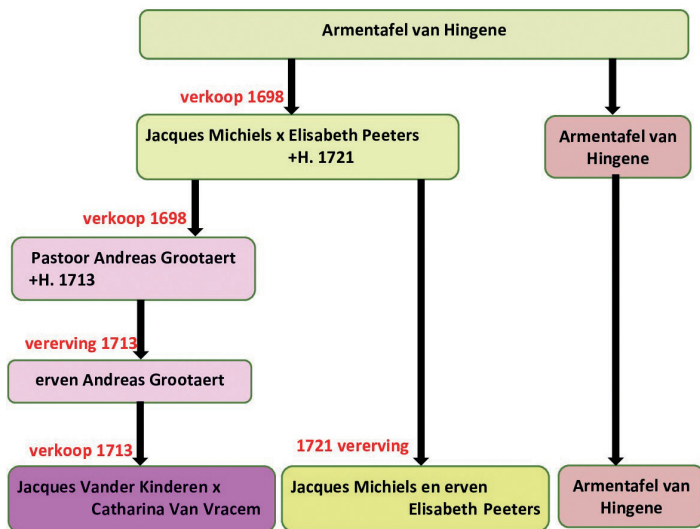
Armentafel van Hingene

verkoop 1698

Jacques Michiels x Elisabeth Peeters +H. 1721

Armentafel van Hingene

verkoop 1698

Pastoor Andreas Grootaert +H. 1713

vererving 1713

erven Andreas Grootaert

verkoop 1713

1721 vererving

Jacques Vander Kinderen x Catharina Van Vracem

Jacques Michiels en erven Elisabeth Peeters

Armentafel van Hingene